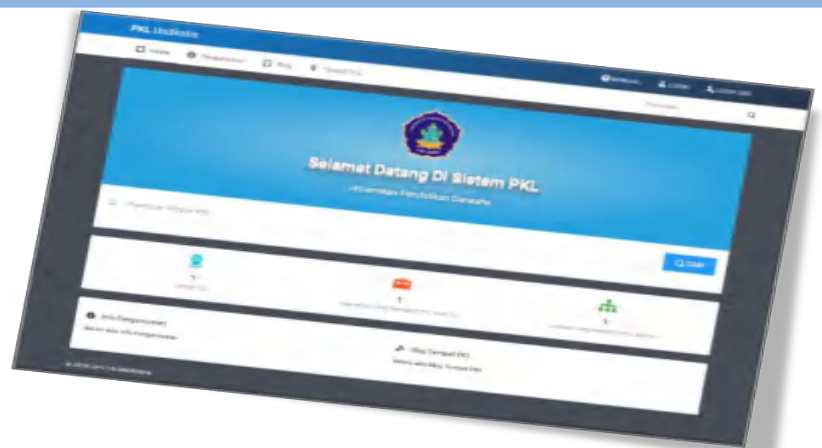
PKL Undiksha

Home Pengumuman Blog Tempat PKL

Manual Login Login SSO

Selamat Datang Di Sistem PKL

Universitas Pendidikan Ganesha

Pencarian Tempat PKL

Cari

7

1

1

Info Pengumuman

Belum ada info Pengumuman

Blog Tempat PKL

Belum ada Blog Tempat PKL

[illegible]